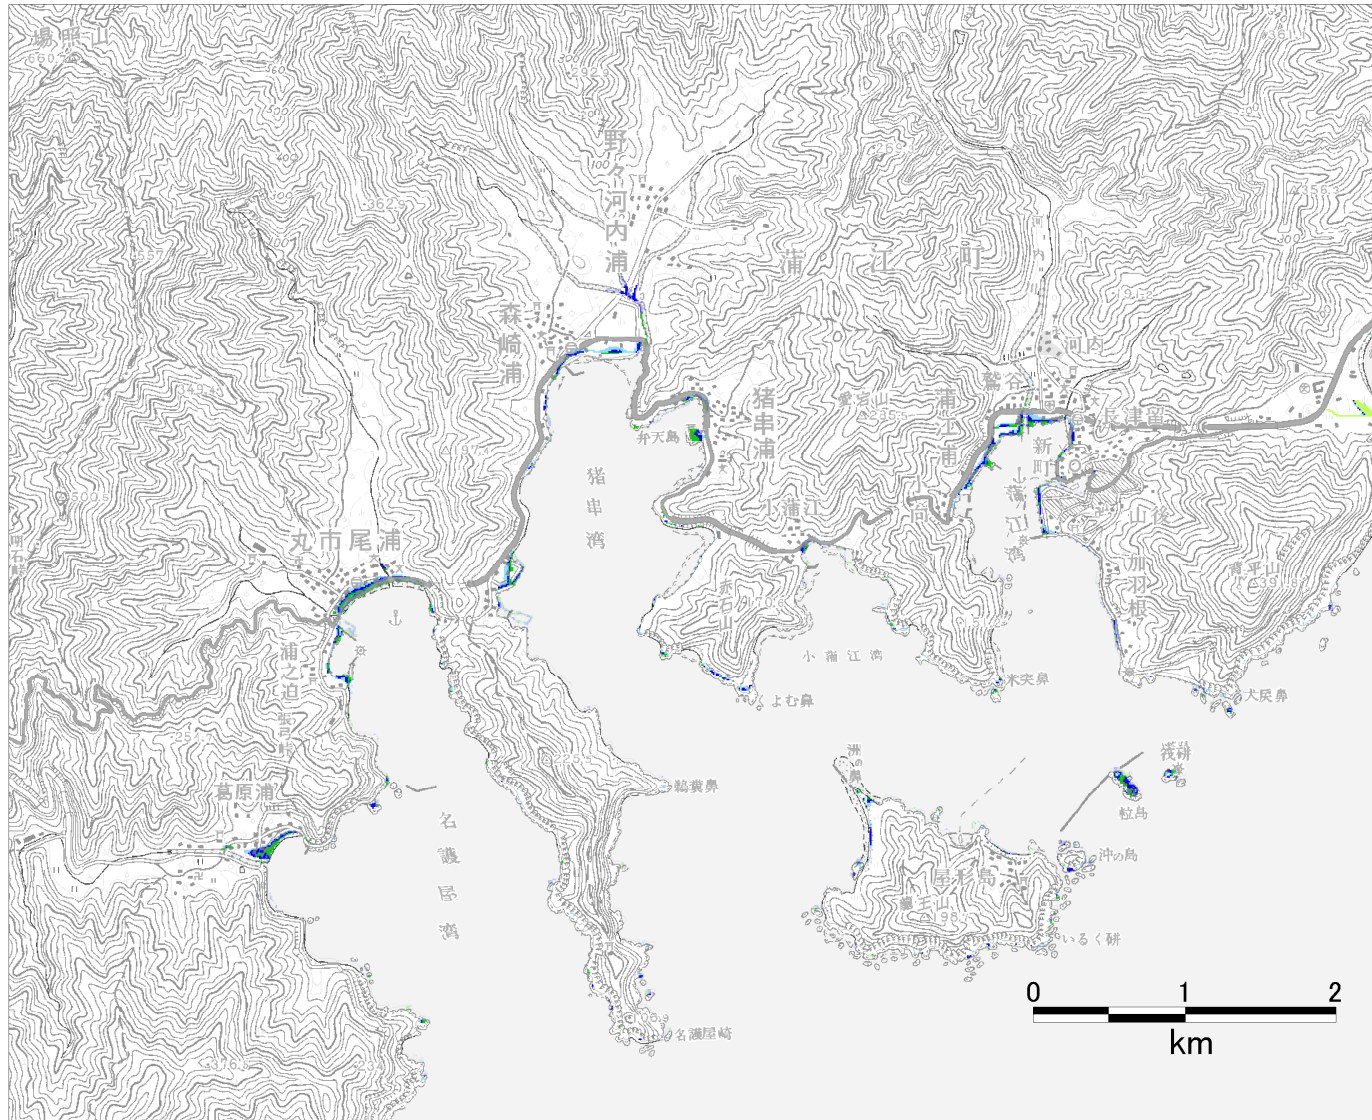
場照山
660.7
362.9
野々河内浦
蒲江町
森崎浦
河内
鷲谷
浦
上
浦
猪串浦
弁天島
長津留
新町
蒲江湾
猪串湾
小蒲江
丸市尾浦
赤石山
小蒲江湾
浦之迫
木矢鼻
大尻鼻
よむ鼻
葛原浦
名護屋湾
鵜糞鼻
洲の鼻
屋形島
粒島
沖の島
いるく研
名護屋崎
0
1
2
km